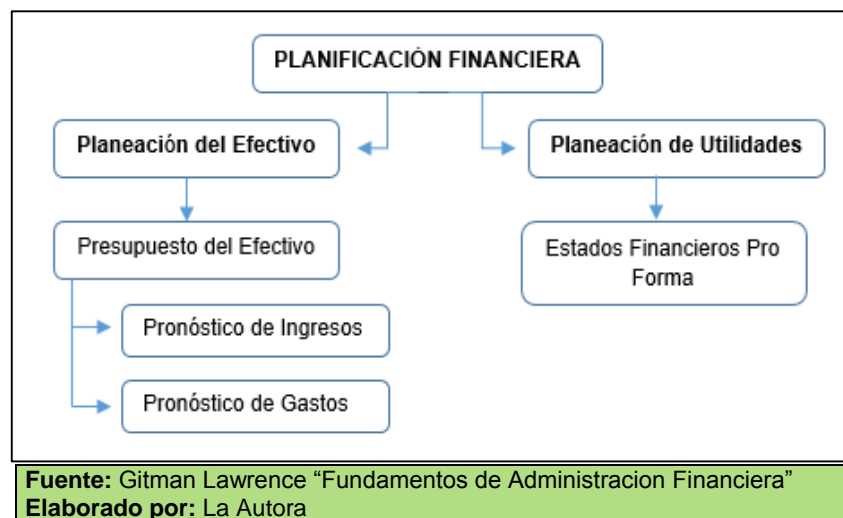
PLANIFICACIÓN FINANCIERA

Planeación del Efectivo

Planeación de Utilidades

Presupuesto del Efectivo

Estados Financieros Pro Forma

Pronóstico de Ingresos

Pronóstico de Gastos

**Fuente:** Gitman Lawrence “Fundamentos de Administracion Financiera”
**Elaborado por:** La Autora